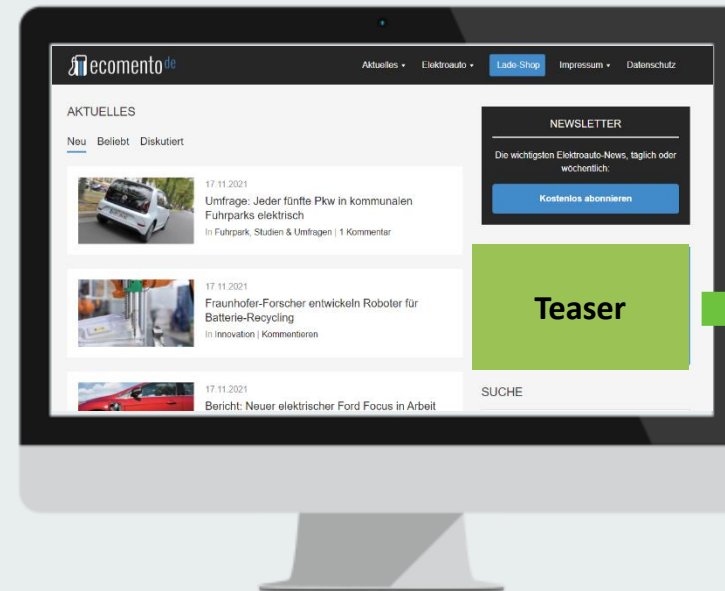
ecomento.de

Aktuelles ▾ Elektroauto ▾ Lade-Shop Impressum ▾ Datenschutz

AKTUELLES

Neu Beliebt Diskutiert

17.11.2021
Umfrage: Jeder fünfte Pkw in kommunalen Fuhrparks elektrisch
In Fuhrpark, Studien & Umfragen | 1 Kommentar

17.11.2021
Fraunhofer-Forscher entwickeln Roboter für Batterie-Recycling
In Innovation | Kommentieren

17.11.2021
Bericht: Neuer elektrischer Ford Focus in Arbeit

NEWSLETTER

Die wichtigsten Elektroauto-News, täglich oder wöchentlich:

Kostenlos abonnieren

Teaser

SUCHE